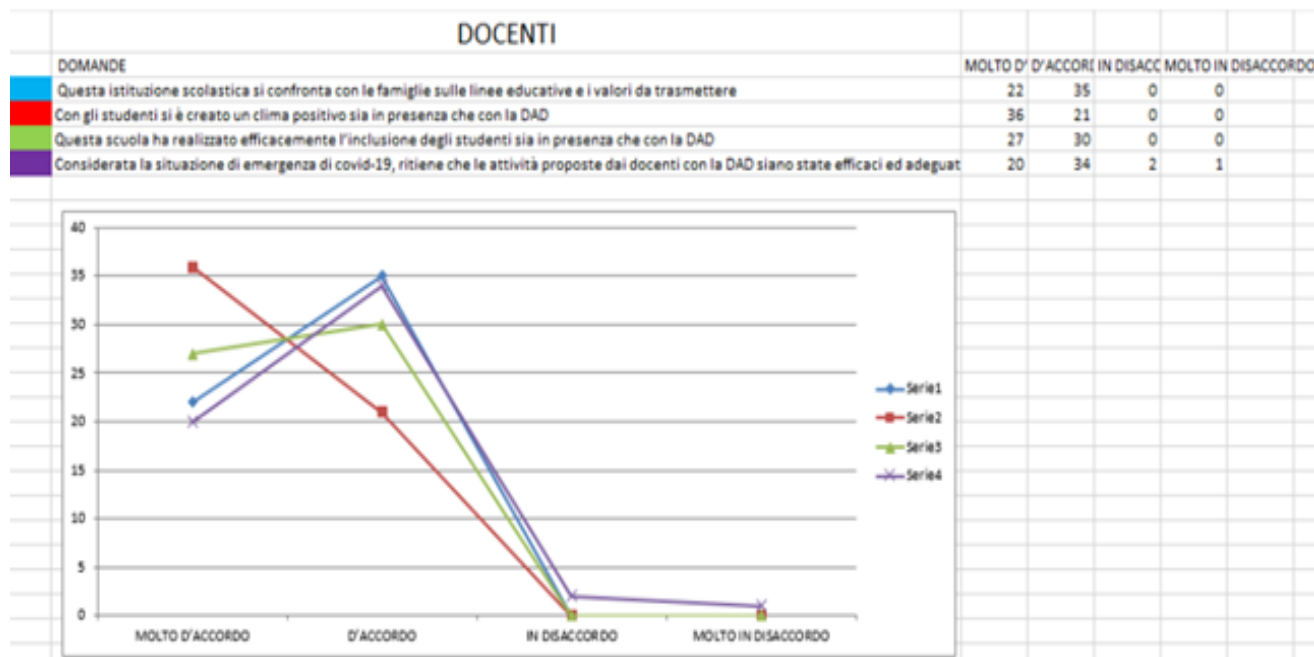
DOCENTI

| DOMANDE | MOLTO D' | D'ACCORD | IN DISACC | MOLTO IN DISACCORDO |
|---|---|---|---|---|
| Questa istituzione scolastica si confronta con le famiglie sulle linee educative e i valori da trasmettere | 22 | 35 | 0 | 0 |
| Con gli studenti si è creato un clima positivo sia in presenza che con la DAD | 36 | 21 | 0 | 0 |
| Questa scuola ha realizzato efficacemente l'inclusione degli studenti sia in presenza che con la DAD | 27 | 30 | 0 | 0 |
| Considerata la situazione di emergenza di covid-19, ritiene che le attività proposte dai docenti con la DAD siano state efficaci ed adeguat | 20 | 34 | 2 | 1 |

40
35
30
25
20
15
10
5
0

MOLTO D'ACCORDO
D'ACCORDO
IN DISACCORDO
MOLTO IN DISACCORDO

Serie1
Serie2
Serie3
Serie4